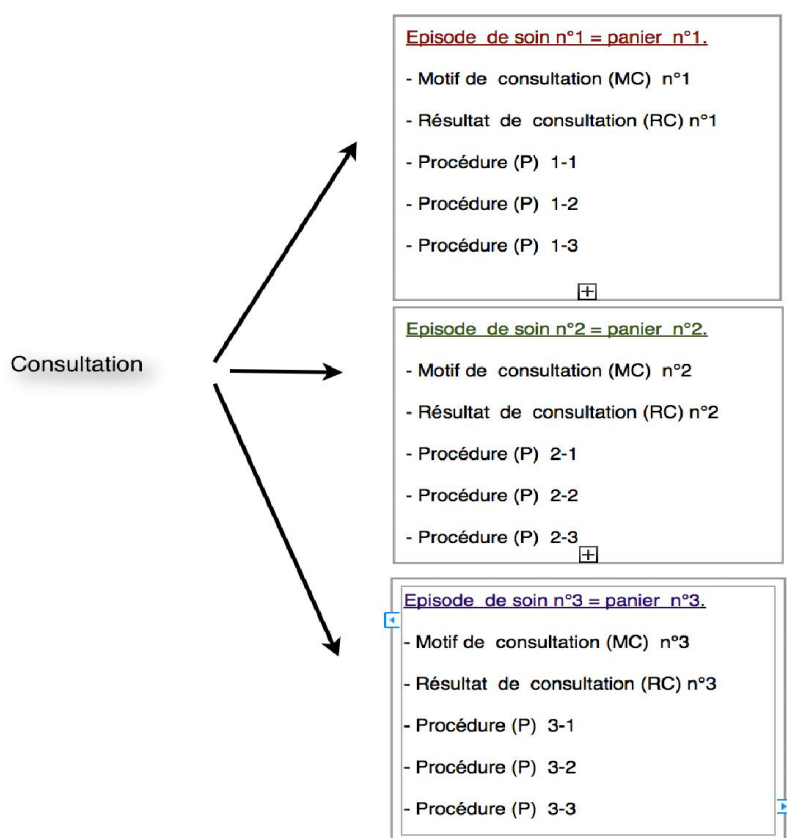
Consultation

Episode de soin n°1 = panier n°1.

- Motif de consultation (MC) n°1

- Résultat de consultation (RC) n°1

- Procédure (P) 1-1

- Procédure (P) 1-2

- Procédure (P) 1-3

Episode de soin n°2 = panier n°2.

- Motif de consultation (MC) n°2

- Résultat de consultation (RC) n°2

- Procédure (P) 2-1

- Procédure (P) 2-2

- Procédure (P) 2-3

Episode de soin n°3 = panier n°3.

- Motif de consultation (MC) n°3

- Résultat de consultation (RC) n°3

- Procédure (P) 3-1

- Procédure (P) 3-2

- Procédure (P) 3-3